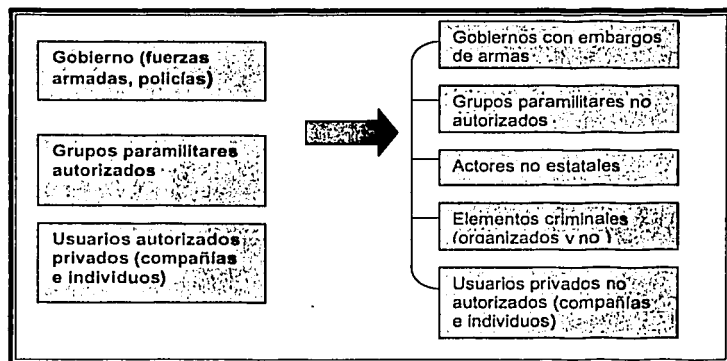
Gobierno (fuerzas armadas, policías)

Grupos paramilitares autorizados

Usuarios autorizados privados (compañías e individuos)

Gobiernos con embargos de armas

Grupos paramilitares no autorizados

Actores no estatales

Elementos criminales (organizados y no)

Usuarios privados no autorizados (compañías e individuos)